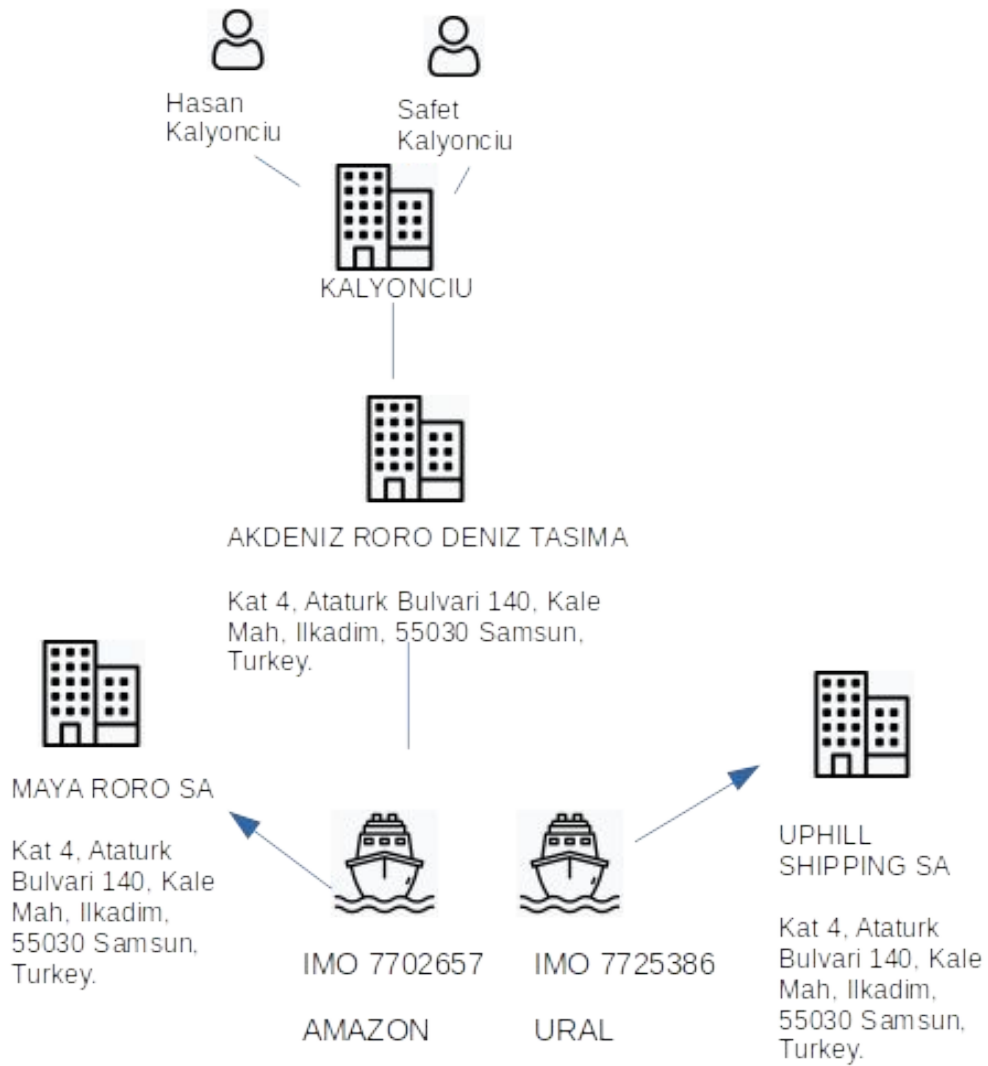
Hasan Kalyonciu

Safet Kalyonciu

KALYONCIU

AKDENIZ RORO DENIZ TASIMA

Kat 4, Ataturk Bulvari 140, Kale Mah, Ilkadim, 55030 Samsun, Turkey.

MAYA RORO SA

Kat 4, Ataturk Bulvari 140, Kale Mah, Ilkadim, 55030 Samsun, Turkey.

IMO 7702657

AMAZON

IMO 7725386

URAL

UPHILL SHIPPING SA

Kat 4, Ataturk Bulvari 140, Kale Mah, Ilkadim, 55030 Samsun, Turkey.